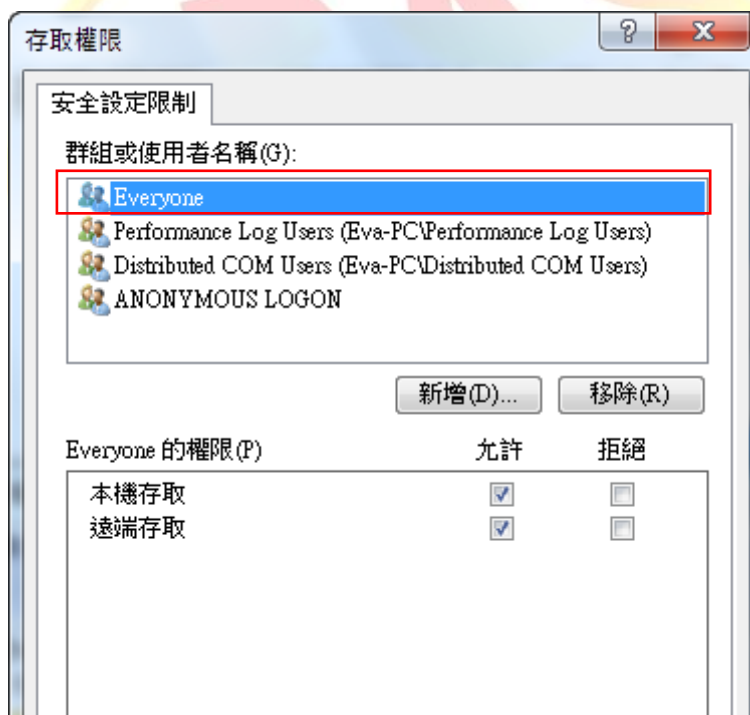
存取權限

?

X

安全設定限制

群組或使用者名稱(G):

Everyone
Performance Log Users (Eva-PC\Performance Log Users)
Distributed COM Users (Eva-PC\Distributed COM Users)
ANONYMOUS LOGON

新增(D)...

移除(R)

| Everyone 的權限(P) | 允許 | 拒絕 |
|---|---|---|
| 本機存取 | ☑ | ☐ |
| 遠端存取 | ☑ | ☐ |